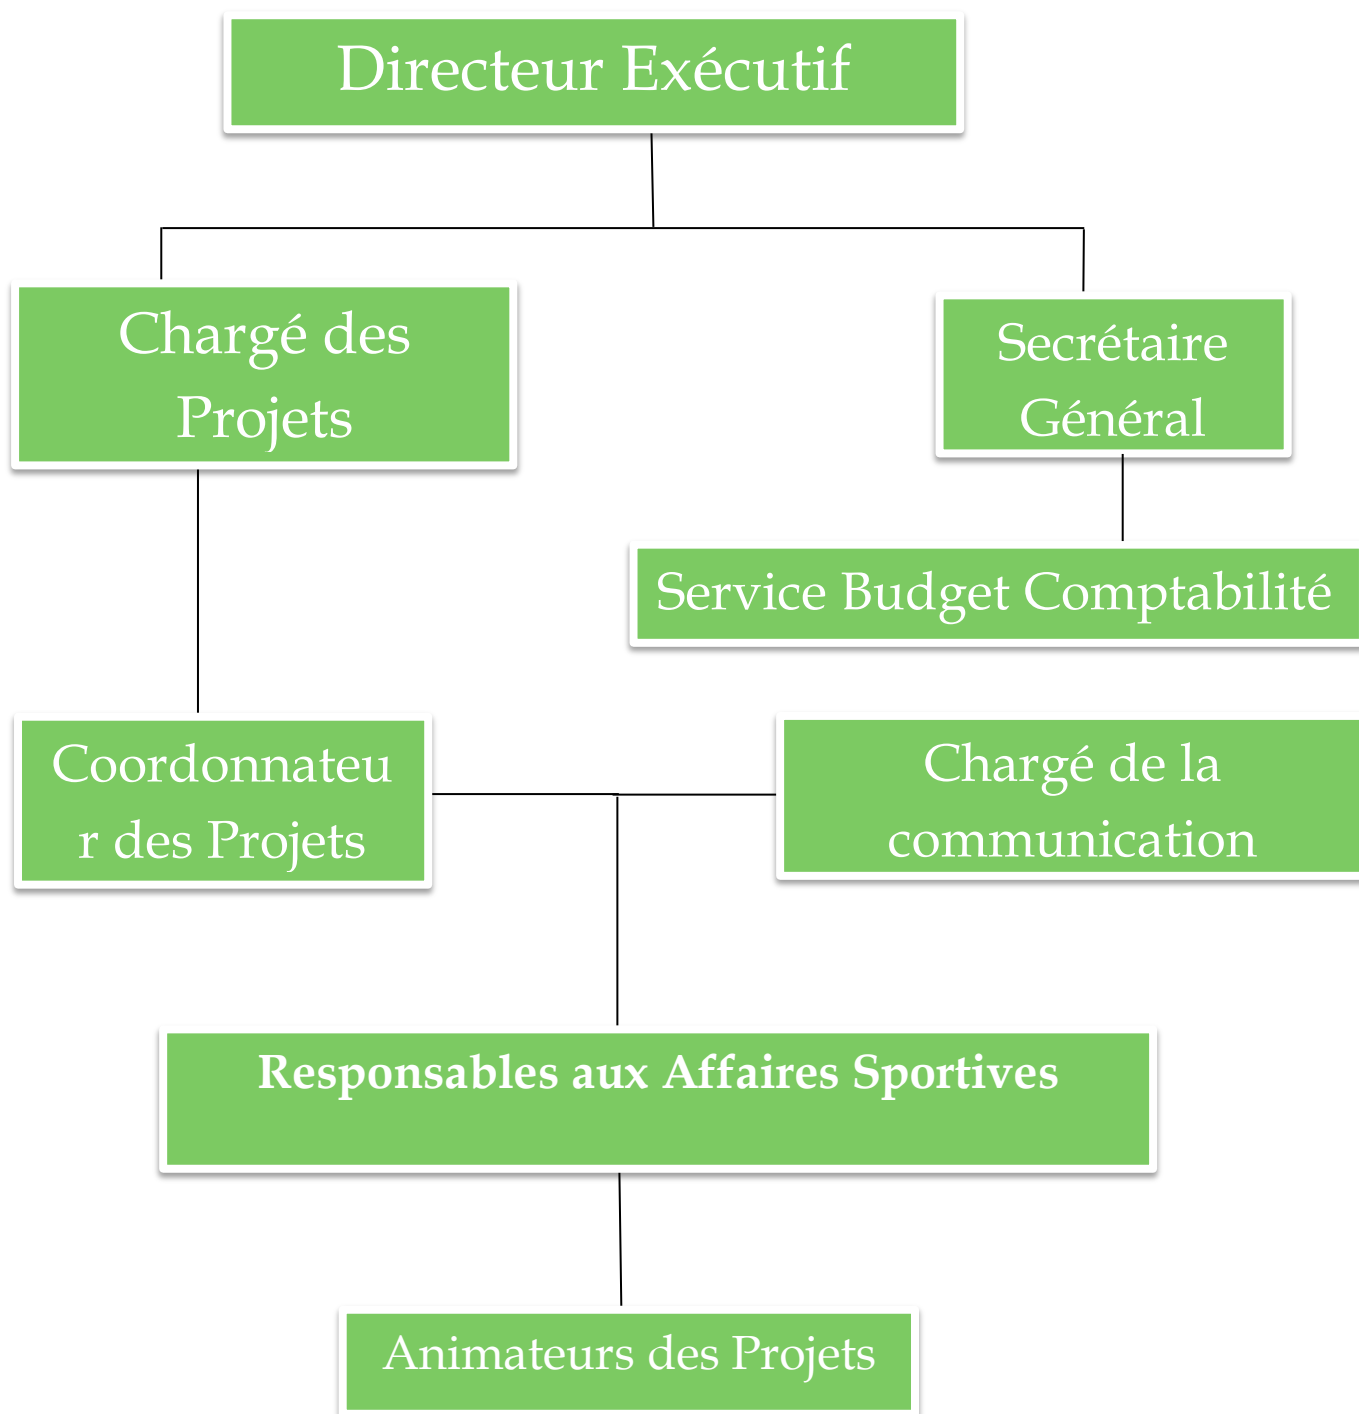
Directeur Exécutif

Chargé des Projets

Secrétaire Général

Service Budget Comptabilité

Coordonnateur des Projets

Chargé de la communication

**Responsables aux Affaires Sportives**

Animateurs des Projets